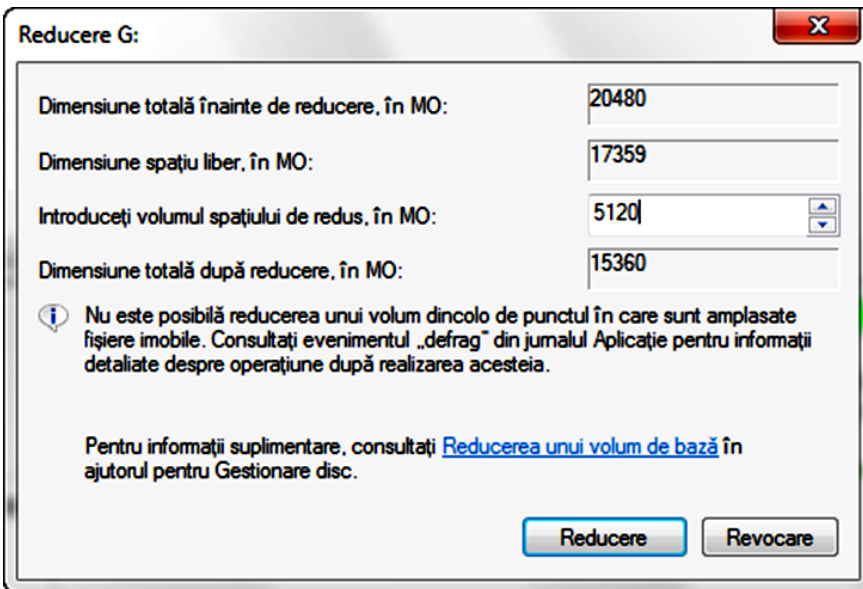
Reducere G:

X

Dimensiune totală înainte de reducere, în MO: 20480

Dimensiune spațiu liber, în MO: 17359

Introduceți volumul spațiului de redus, în MO: 5120

Dimensiune totală după reducere, în MO: 15360

Nu este posibilă reducerea unui volum dincolo de punctul în care sunt amplasate fișiere imobile. Consultați evenimentul „defrag" din jurnalul Aplicație pentru informații detaliate despre operațiune după realizarea acesteia.

Pentru informații suplimentare, consultați Reducerea unui volum de bază în ajutorul pentru Gestionare disc.

Reducere

Revocare